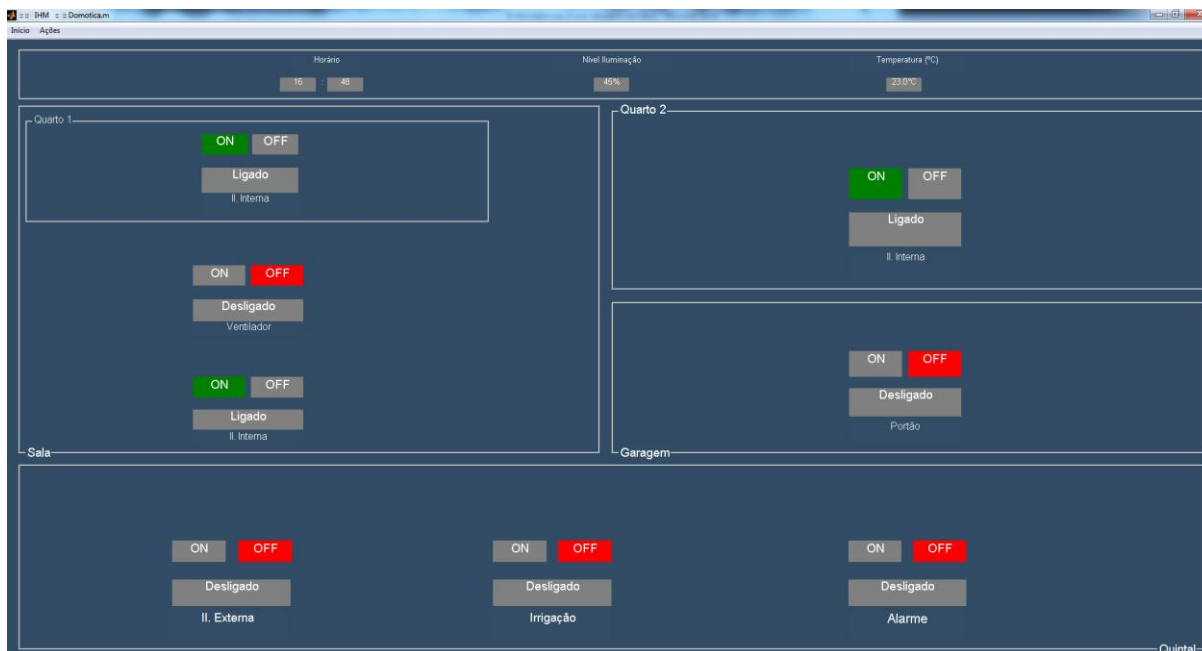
: : : IHM : : : Domotica.m

Inicio Ações

Horário
16 : 48

Nível Iluminação
45%

Temperatura (ºC)
23.0ºC

Quarto 1
ON OFF
Ligado
Il. Interna

ON OFF
Desligado
Ventilador

ON OFF
Ligado
Il. Interna

Sala

Quarto 2
ON OFF
Ligado
Il. Interna

ON OFF
Desligado
Portão

Garagem

ON OFF
Desligado
Il. Externa

ON OFF
Desligado
Irrigação

ON OFF
Desligado
Alarme

Quintal